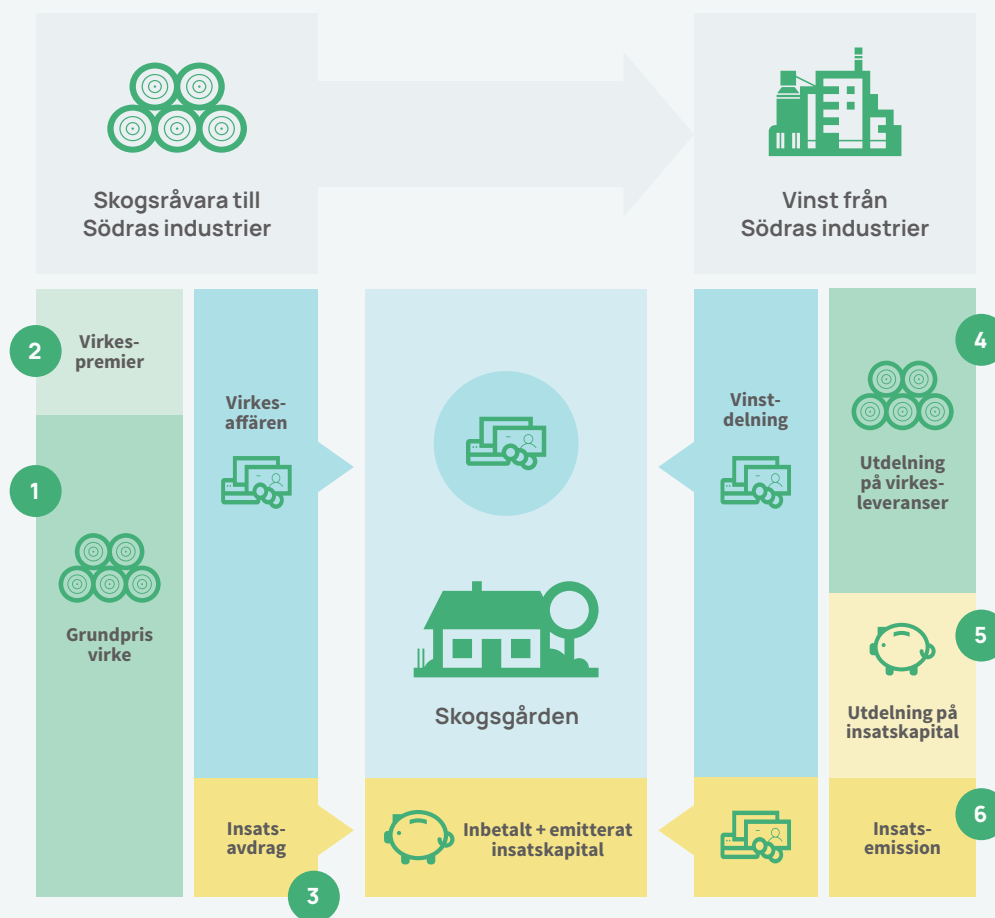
Skogsråvara till Södras industrier

Vinst från Södras industrier

2

Virkespremier

1

Grundpris virke

Virkesaffären

Insatsavdrag

3

Skogsgården

Inbetalt + emitterat insatskapital

Vinstdelning

4

Utdelning på virkesleveranser

5

Utdelning på insatskapital

6

Insatsemission